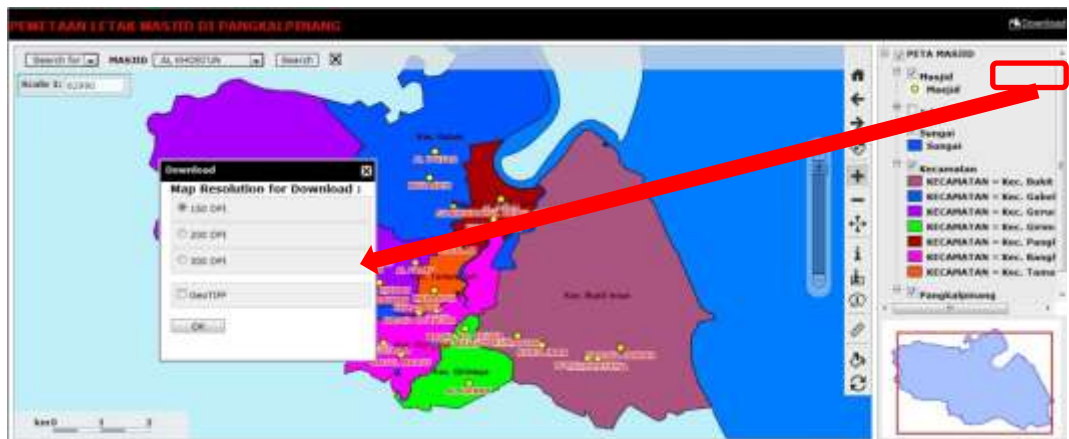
PEMETAAN LETAK MASJID DI PANGKALPINANG

Download

Search for MASJID AL KHOIRUN Search

Scale 1: 62990

Download

Map Resolution for Download :

150 DPI

200 DPI

300 DPI

GeoTIFF

OK

Kec. Bukit Intan

Kec. Girimaya

km 0 1 2

PETA MASJID

Masjid

Masjid

Sungai

Sungai

Kecamatan

KECAMATAN = Kec. Bukit

KECAMATAN = Kec. Gabel

KECAMATAN = Kec. Gerur

KECAMATAN = Kec. Girim

KECAMATAN = Kec. Pangl

KECAMATAN = Kec. Rangl

KECAMATAN = Kec. Tama

Pangkalpinang